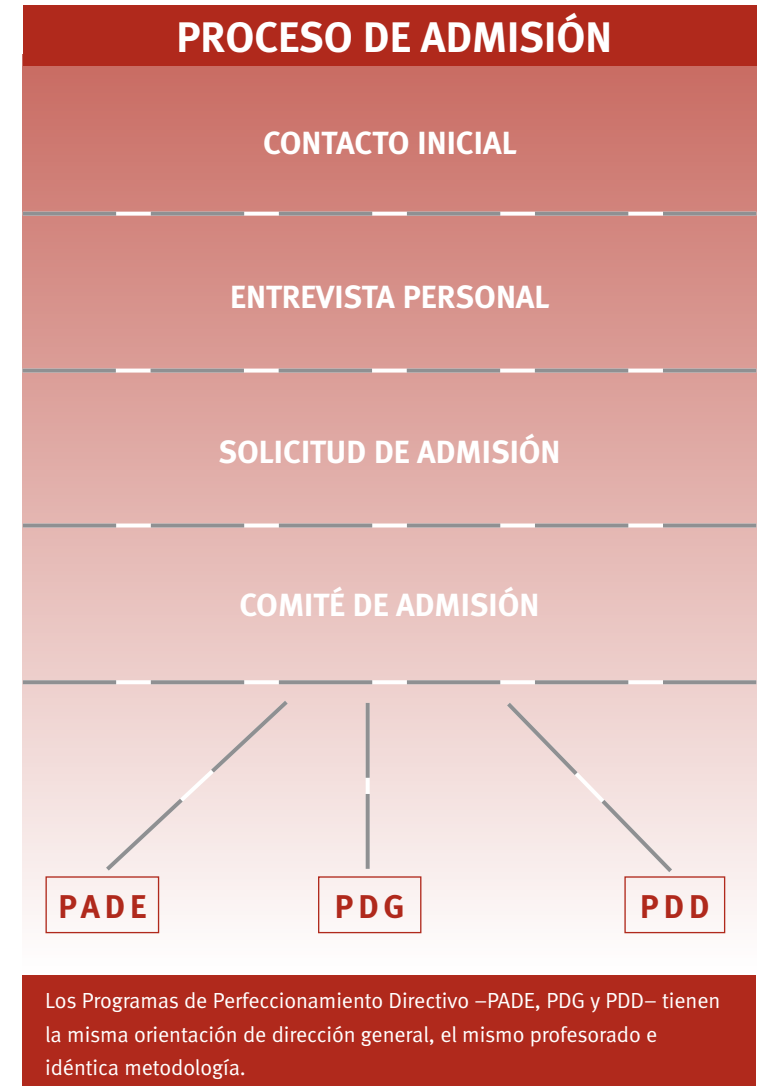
PROCESO DE ADMISIÓN

CONTACTO INICIAL

ENTREVISTA PERSONAL

SOLICITUD DE ADMISIÓN

COMITÉ DE ADMISIÓN

PADE

PDG

PDD

Los Programas de Perfeccionamiento Directivo –PADE, PDG y PDD– tienen la misma orientación de dirección general, el mismo profesorado e idéntica metodología.